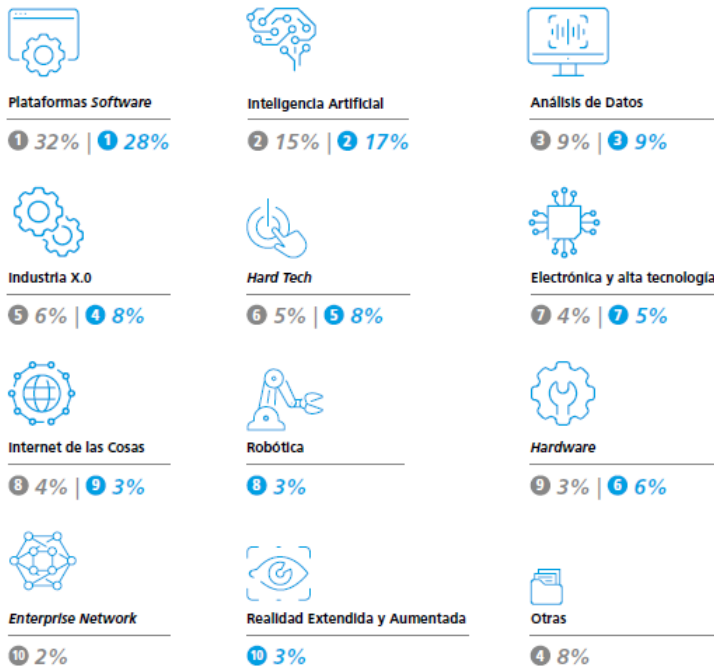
Plataformas *Software*
1 32% | 1 28%

Inteligencia Artificial
2 15% | 2 17%

Análisis de Datos
3 9% | 3 9%

Industria X.0
5 6% | 4 8%

*Hard Tech*
6 5% | 5 8%

Electrónica y alta tecnología
7 4% | 7 5%

Internet de las Cosas
8 4% | 9 3%

Robótica
8 3%

*Hardware*
9 3% | 6 6%

*Enterprise Network*
10 2%

Realidad Extendida y Aumentada
10 3%

Otras
4 8%